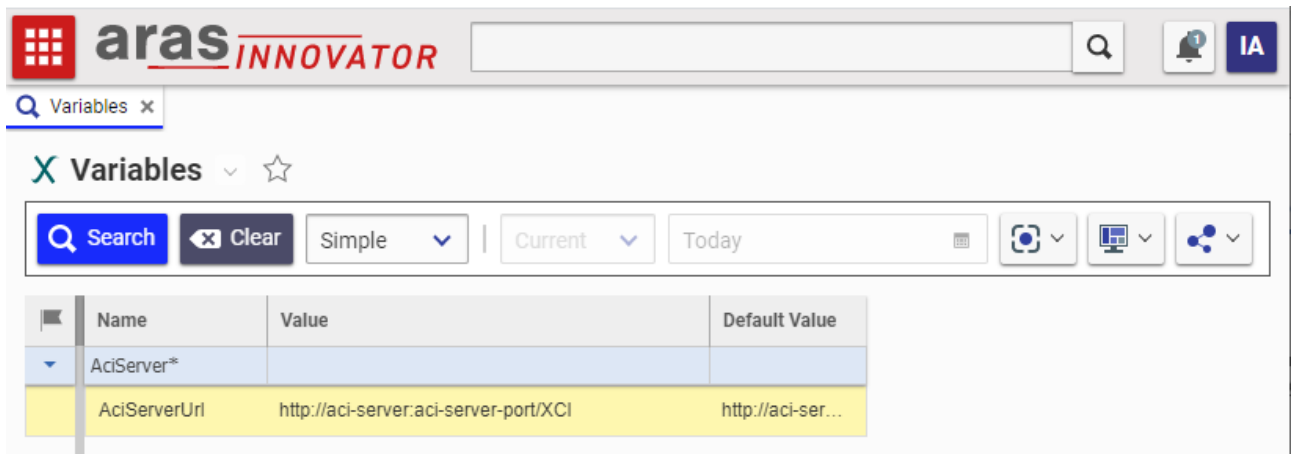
aras INNOVATOR

1

IA

Variables ×

Variables

Search

Clear

Simple

Current

Today

| | Name | Value | Default Value |
|---|---|---|---|
| | AciServer* | | |
| | AciServerUrl | http://aci-server:aci-server-port/XCI | http://aci-ser... |